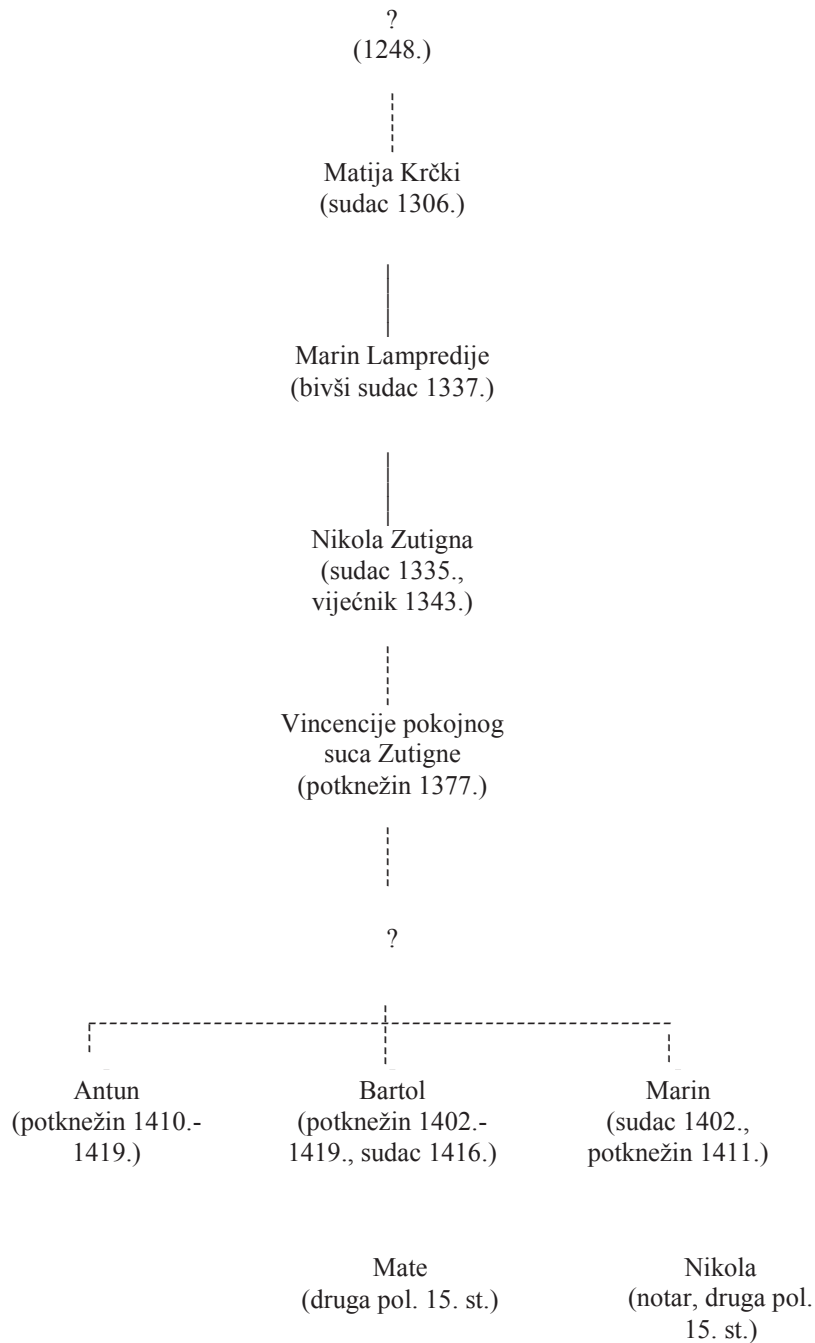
?
(1248.)

Matija Krčki
(sudac 1306.)

Marin Lampredije
(bivši sudac 1337.)

Nikola Zutigna
(sudac 1335., vijećnik 1343.)

Vincencije pokojnog suca Zutigne
(potknežin 1377.)

?

Antun
(potknežin 1410.-1419.)

Bartol
(potknežin 1402.-1419., sudac 1416.)

Marin
(sudac 1402., potknežin 1411.)

Mate
(druga pol. 15. st.)

Nikola
(notar, druga pol. 15. st.)